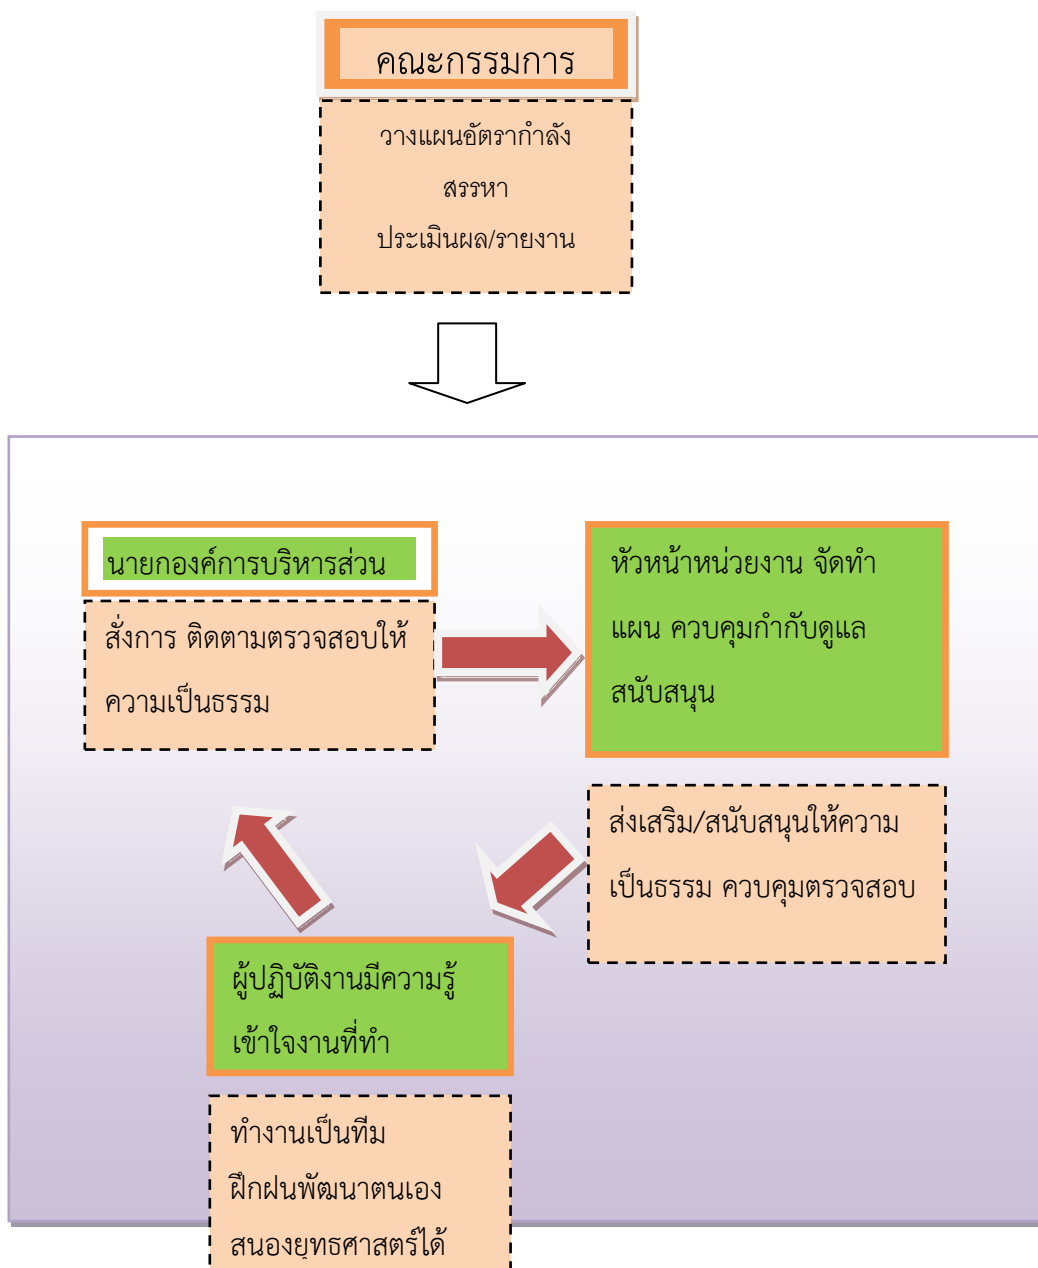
คณะกรรมการ

วางแผนอัตรากำลัง

สรรหา

ประเมินผล/รายงาน

นายกองค์การบริหารส่วน

สั่งการ ติดตามตรวจสอบให้ความเป็นธรรม

หัวหน้าหน่วยงาน จัดทำแผน ควบคุมกำกับดูแล สนับสนุน

ส่งเสริม/สนับสนุนให้ความเป็นธรรม ควบคุมตรวจสอบ

ผู้ปฏิบัติงานมีความรู้เข้าใจงานที่ทำ

ทำงานเป็นทีม

ฝึกฝนพัฒนาตนเอง

สนองยุทธศาสตร์ได้